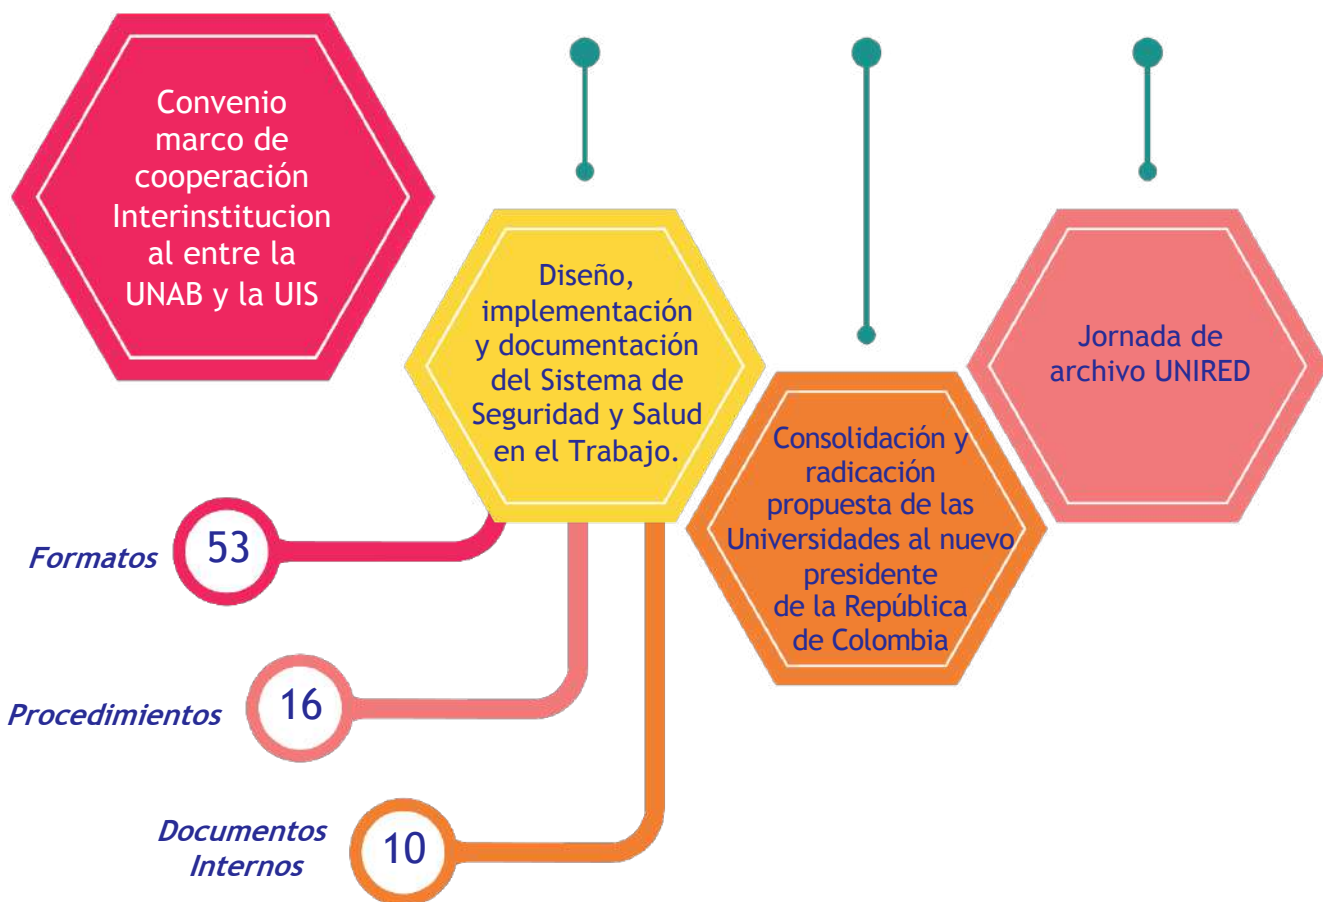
Convenio marco de cooperación Interinstitucion al entre la UNAB y la UIS

Diseño, implementación y documentación del Sistema de Seguridad y Salud en el Trabajo.

Consolidación y radicación propuesta de las Universidades al nuevo presidente de la República de Colombia

Jornada de archivo UNIRED

Formatos 53

Procedimientos 16

Documentos Internos 10